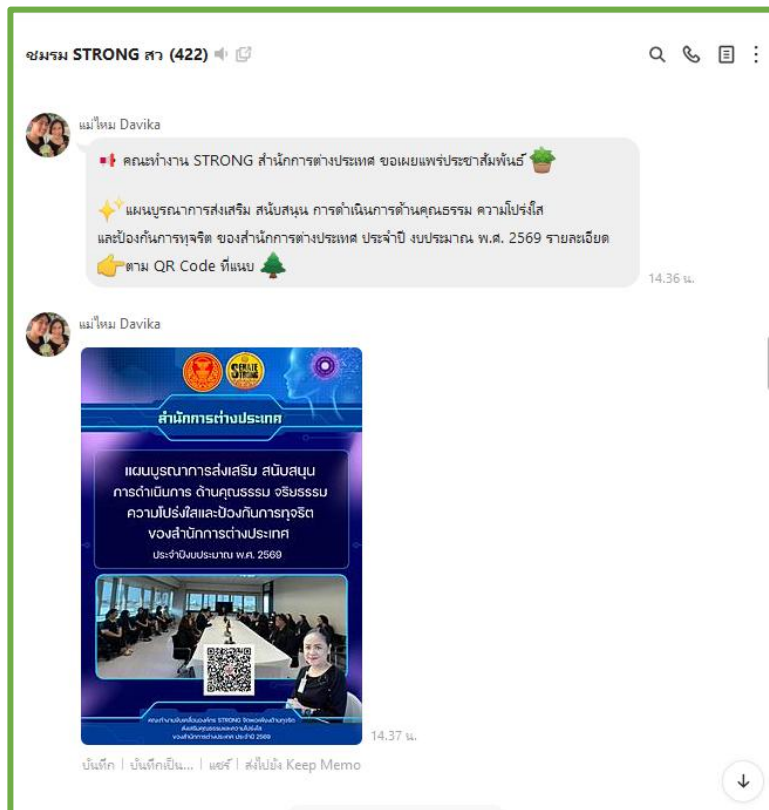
ชมรม STRONG สว (422)

แม่ไหม Davika

คณะทำงาน STRONG สำนักการต่างประเทศ ขอเผยแพร่ประชาสัมพันธ์

แผนบูรณาการส่งเสริม สนับสนุน การดำเนินการด้านคุณธรรม ความโปร่งใส และป้องกันการทุจริต ของสำนักการต่างประเทศ ประจำปี งบประมาณ พ.ศ. 2569 รายละเอียด ตาม QR Code ที่แนบ

14.36 น.

แม่ไหม Davika

สำนักการต่างประเทศ

แผนบูรณาการส่งเสริม สนับสนุน การดำเนินการ ด้านคุณธรรม จริยธรรม ความโปร่งใสและป้องกันการทุจริต ของสำนักการต่างประเทศ

ประจำปีงบประมาณ พ.ศ. 2569

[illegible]

14.37 น.

บันทึก | บันทึกเป็น... | แชร์ | ส่งไปยัง Keep Memo